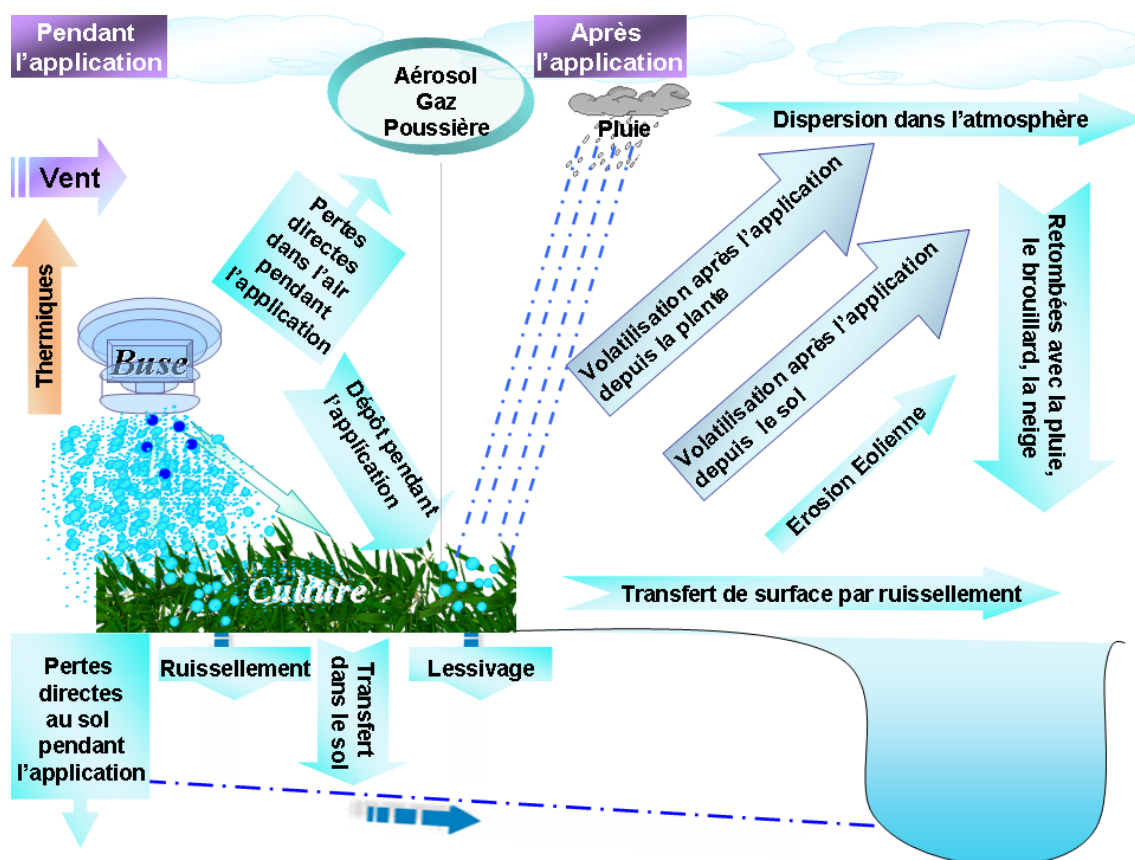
Pendant l'application

Aérosol
Gaz
Poussière

Après l'application

Pluie

Dispersion dans l'atmosphère

Vent

Thermiques

Pertes directes dans l'air pendant l'application

Buse

Dépôt pendant l'application

Volatilisation après l'application depuis la plante

Volatilisation après l'application depuis le sol

Erosion Eolienne

Retombées avec la pluie, le brouillard, la neige

Culture

Transfert de surface par ruissellement

Pertes directes au sol pendant l'application

Ruissellement

Transfert dans le sol

Lessivage